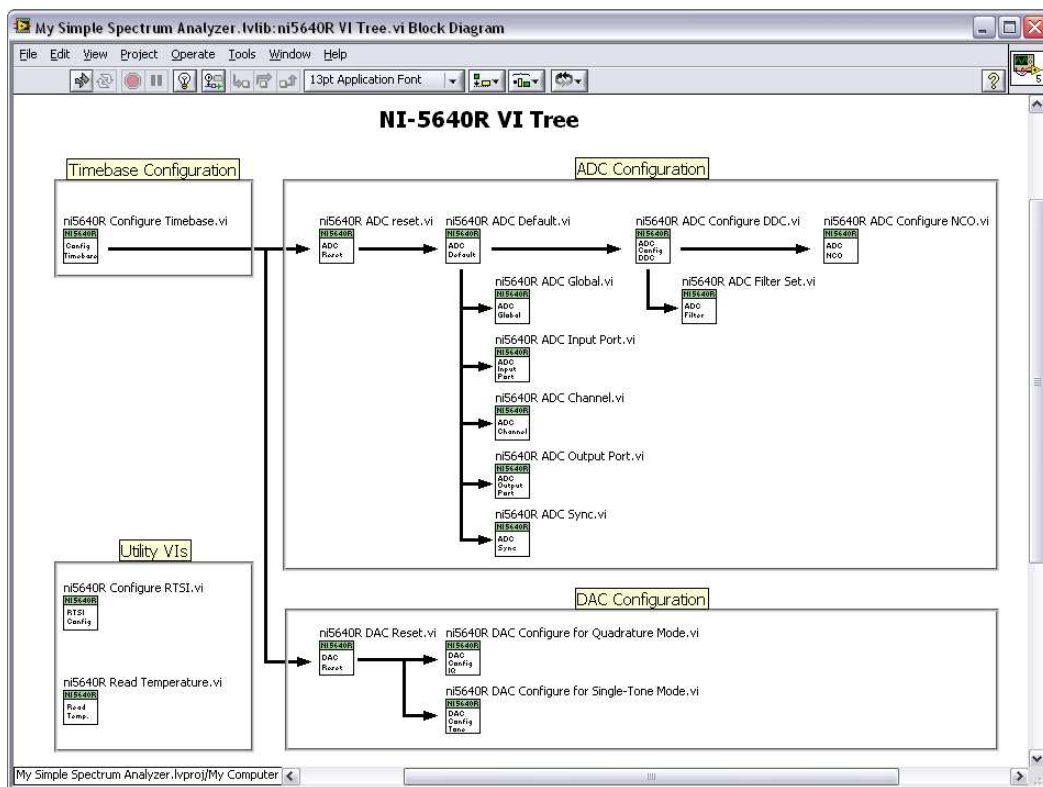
My Simple Spectrum Analyzer.lvlib:ni5640R VI Tree.vi Block Diagram

File Edit View Project Operate Tools Window Help

13pt Application Font

NI-5640R VI Tree

Timebase Configuration

ni5640R Configure Timebase.vi
NI5640R
Config Timebase

ADC Configuration

ni5640R ADC reset.vi
NI5640R
ADC Reset

ni5640R ADC Default.vi
NI5640R
ADC Default

ni5640R ADC Configure DDC.vi
NI5640R
ADC Config DDC

ni5640R ADC Configure NCO.vi
NI5640R
ADC NCO

ni5640R ADC Global.vi
NI5640R
ADC Global

ni5640R ADC Filter Set.vi
NI5640R
ADC Filter

ni5640R ADC Input Port.vi
NI5640R
ADC Input Port

ni5640R ADC Channel.vi
NI5640R
ADC Channel

ni5640R ADC Output Port.vi
NI5640R
ADC Output Port

ni5640R ADC Sync.vi
NI5640R
ADC Sync

Utility VIs

ni5640R Configure RTSI.vi
NI5640R
RTSI Config

ni5640R Read Temperature.vi
NI5640R
Read Temp.

DAC Configuration

ni5640R DAC Reset.vi
NI5640R
DAC Reset

ni5640R DAC Configure for Quadrature Mode.vi
NI5640R
DAC Config IQ

ni5640R DAC Configure for Single-Tone Mode.vi
NI5640R
DAC Config Tone

My Simple Spectrum Analyzer.lvproj/My Computer